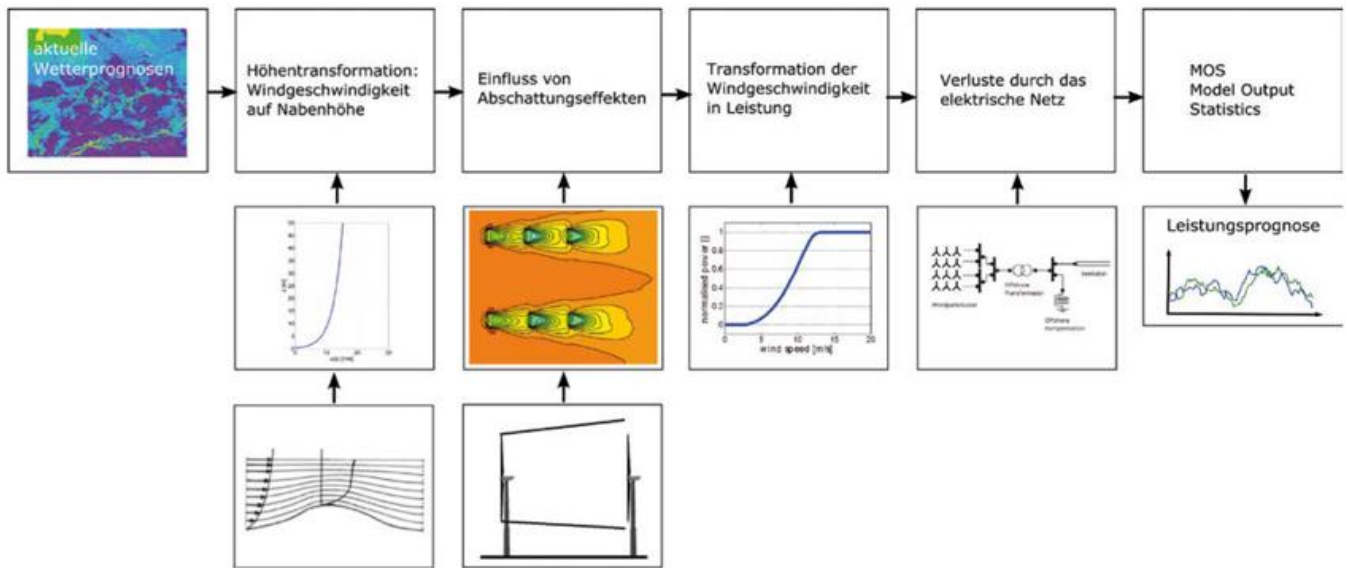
aktuelle Wetterprognosen

Höhentransformation: Windgeschwindigkeit auf Nabenhöhe

Einfluss von Abschattungseffekten

Transformation der Windgeschwindigkeit in Leistung

Verluste durch das elektrische Netz

MOS Model Output Statistics

Leistungsprognose

normalised power []

wind speed [m/s]

0 5 10 15 20

0 0.2 0.4 0.6 0.8 1

Windparkcluster

Offshore Transformator

Offshore Kompensation

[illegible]